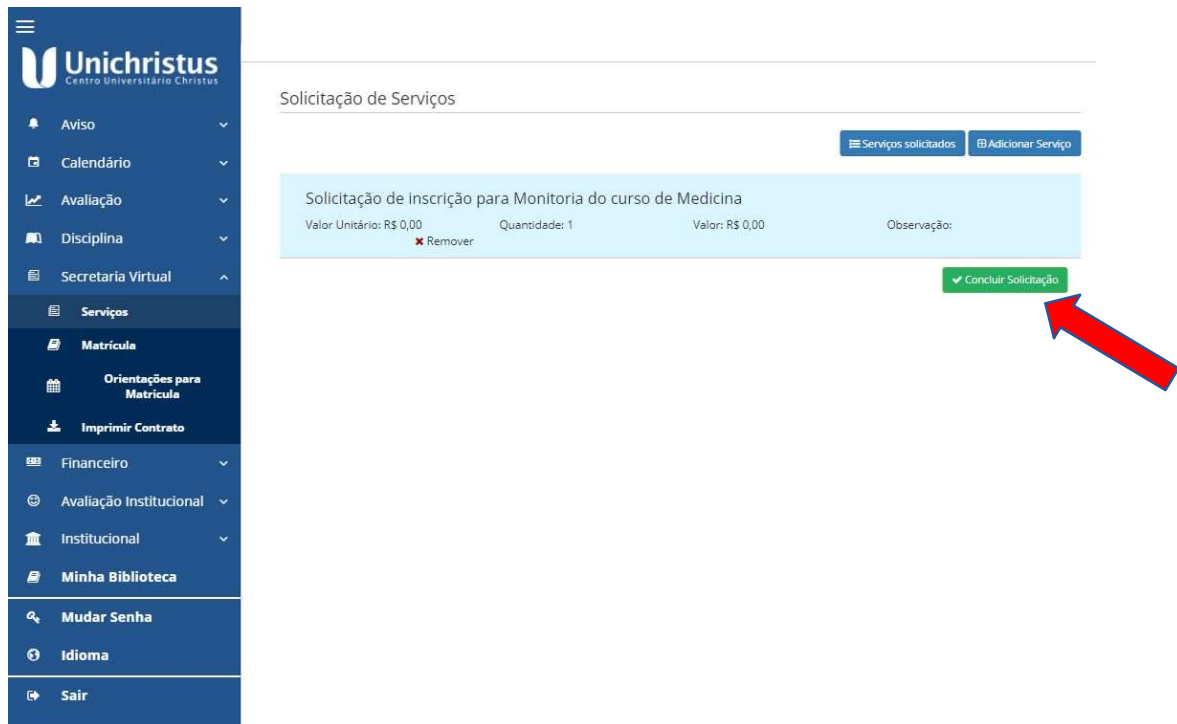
Unichristus
Centro Universitário Christus

Aviso
Calendário
Avaliação
Disciplina
Secretaria Virtual
Serviços
Matrícula
Orientações para Matrícula
Imprimir Contrato
Financeiro
Avaliação Institucional
Institucional
Minha Biblioteca
Mudar Senha
Idioma
Sair

Solicitação de Serviços

Serviços solicitados
Adicionar Serviço

Solicitação de inscrição para Monitoria do curso de Medicina

Valor Unitário: R$ 0,00
Quantidade: 1
Valor: R$ 0,00
Observação:
Remover

Concluir Solicitação